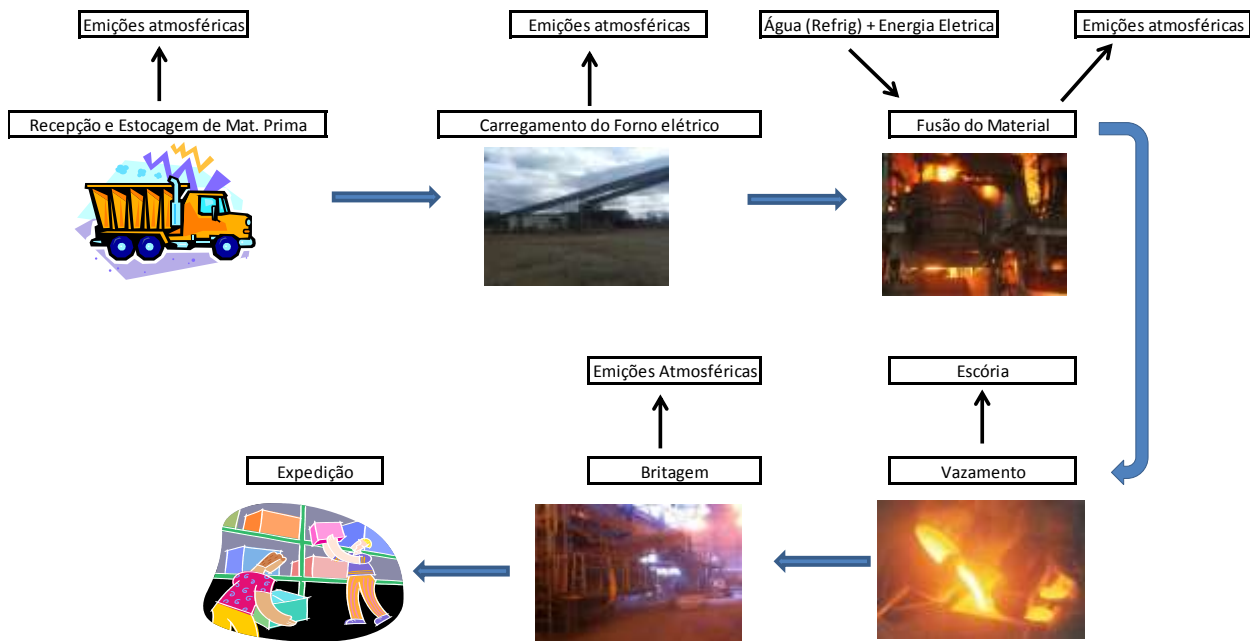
Emições atmosféricas

Recepção e Estocagem de Mat. Prima

Emições atmosféricas

Carregamento do Forno elétrico

Água (Refrig) + Energia Eletrica

Emições atmosféricas

Fusão do Material

Emições Atmosféricas

Escória

Expedição

Britagem

Vazamento